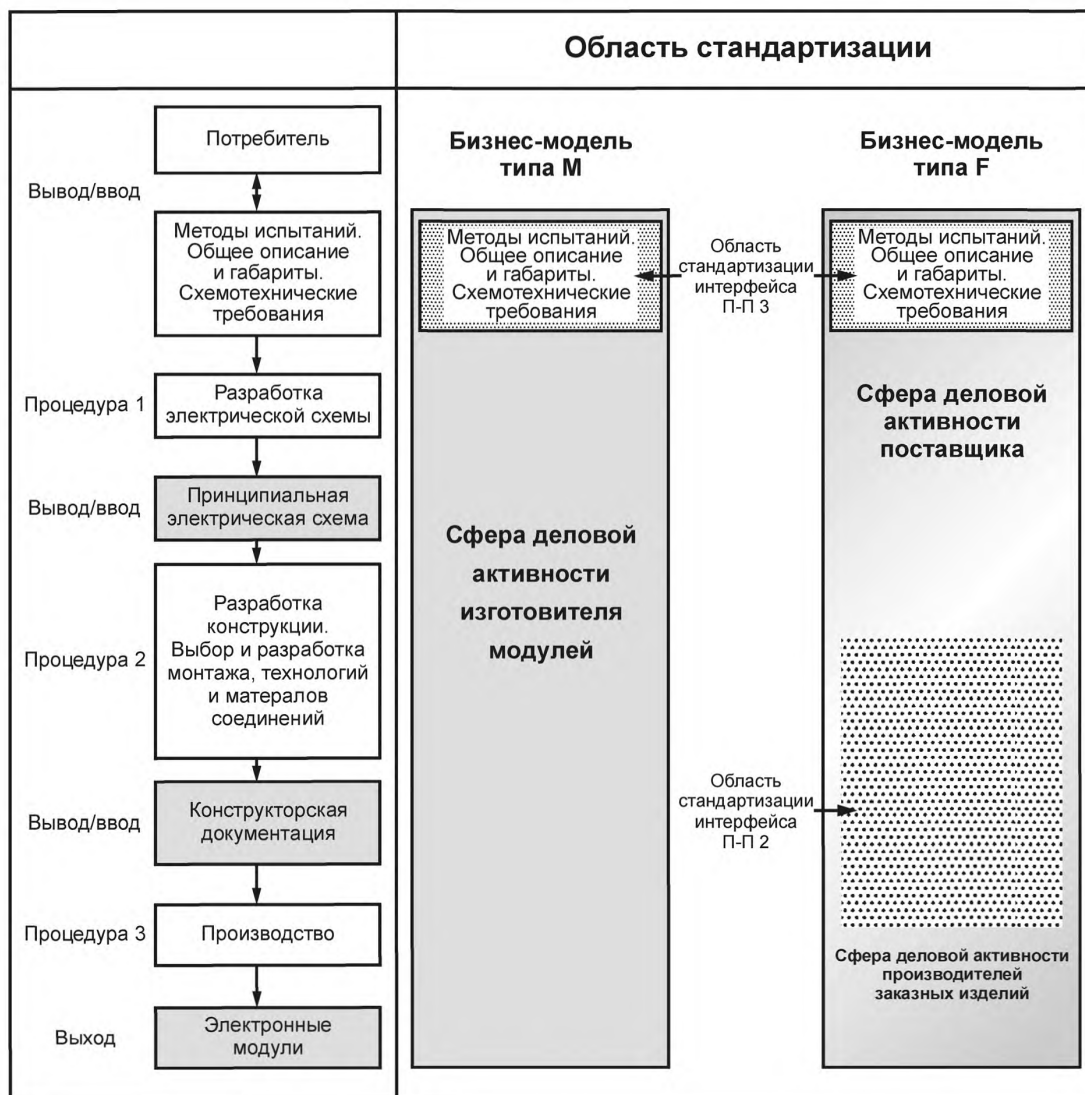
Область стандартизации

Потребитель

Вывод/ввод

Методы испытаний. Общее описание и габариты. Схемотехнические требования

Процедура 1

Разработка электрической схемы

Вывод/ввод

Принципиальная электрическая схема

Процедура 2

Разработка конструкции. Выбор и разработка монтажа, технологий и матералов соединений

Вывод/ввод

Конструкторская документация

Процедура 3

Производство

Выход

Электронные модули

Бизнес-модель типа M

Методы испытаний. Общее описание и габариты. Схемотехнические требования

Сфера деловой активности изготовителя модулей

Область стандартизации интерфейса П-П 3

Область стандартизации интерфейса П-П 2

Бизнес-модель типа F

Методы испытаний. Общее описание и габариты. Схемотехнические требования

Сфера деловой активности поставщика

Сфера деловой активности производителей заказных изделий